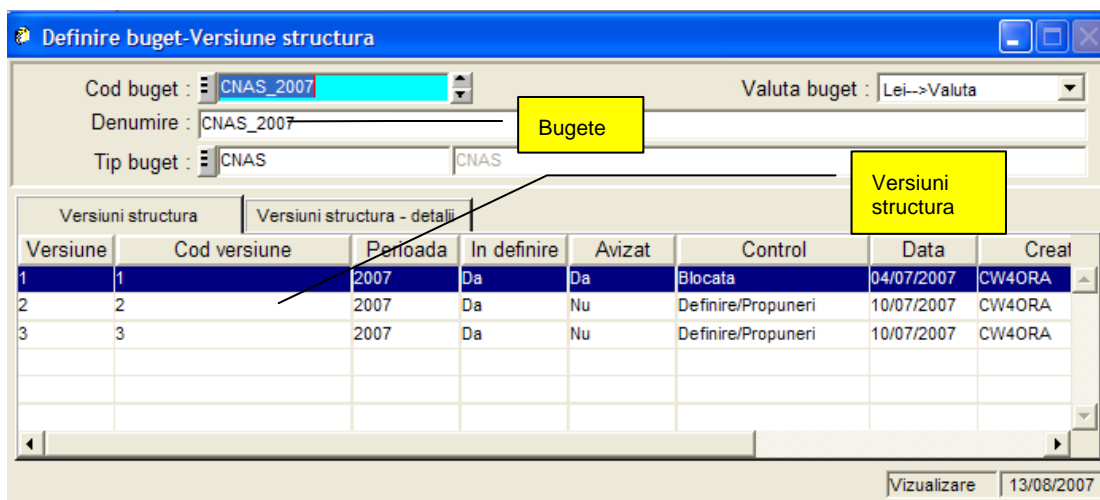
Definire buget-Versiune structura

Cod buget : CNAS_2007
Valuta buget : Lei-->Valuta
Denumire : CNAS_2007
Bugete
Tip buget : CNAS CNAS
Versiuni structura

Versiuni structura | Versiuni structura - detalii

| Versiune | Cod versiune | Perioada | In definire | Avizat | Control | Data | Creat |
|---|---|---|---|---|---|---|---|
| 1 | 1 | 2007 | Da | Da | Blocata | 04/07/2007 | CW4ORA |
| 2 | 2 | 2007 | Da | Nu | Definire/Propuneri | 10/07/2007 | CW4ORA |
| 3 | 3 | 2007 | Da | Nu | Definire/Propuneri | 10/07/2007 | CW4ORA |

Vizualizare 13/08/2007